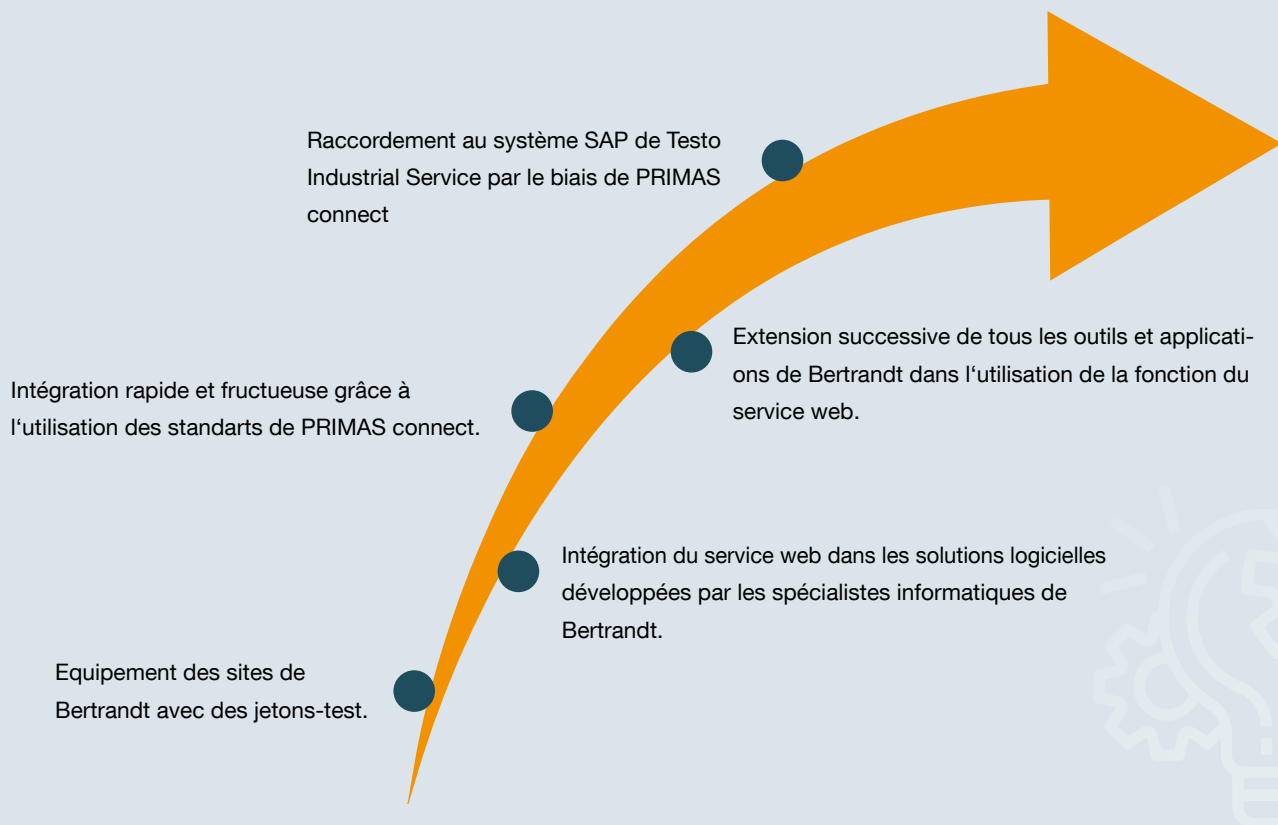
Raccordement au système SAP de Testo Industrial Service par le biais de PRIMAS connect

Extension successive de tous les outils et applications de Bertrandt dans l‘utilisation de la fonction du service web.

Intégration rapide et fructueuse grâce à l‘utilisation des standarts de PRIMAS connect.

Intégration du service web dans les solutions logicielles développées par les spécialistes informatiques de Bertrandt.

Equipement des sites de Bertrandt avec des jetons-test.